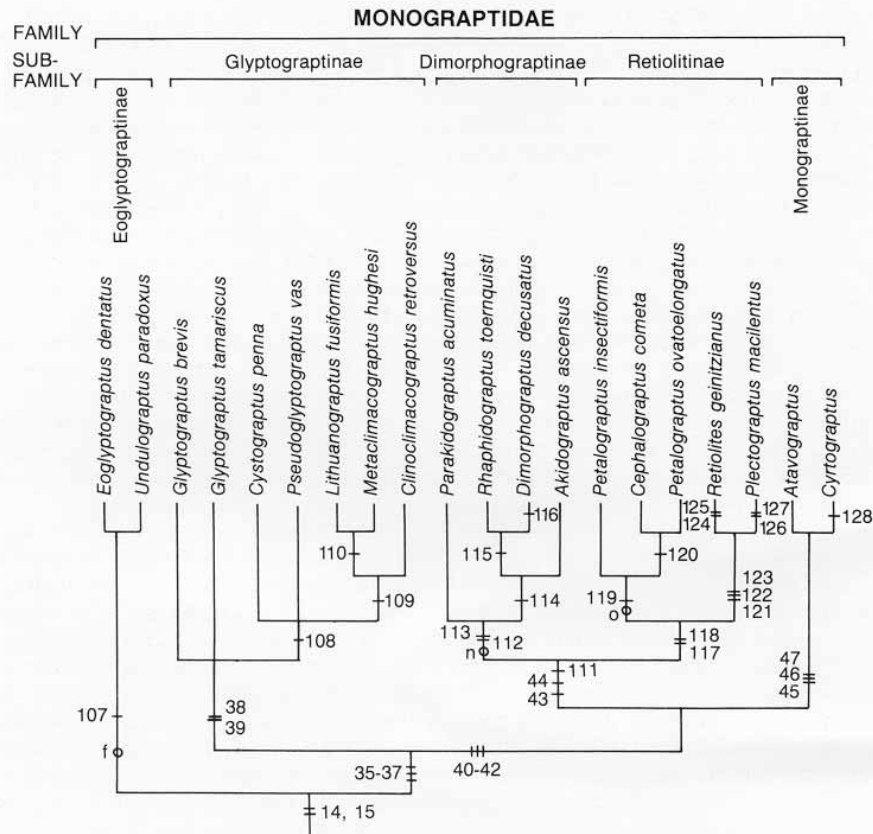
FAMILY
MONOGRAPTIDAE
SUB-FAMILY
Eoglyptograptinae
Glyptograptinae
Dimorphograptinae
Retiolitinae
Monograptinae

Eoglyptograptus dentatus
Undulograptus paradoxus
Glyptograptus brevis
Glyptograptus tamariscus
Cystograptus penna
Pseudoglyptograptus vas
Lithuanograptus fusiformis
Metaclimacograptus hughesi
Clinoclimacograptus retroversus
Parakidograptus acuminatus
Rhaphidograptus toernquisti
Dimorphograptus decusatus
Akidograptus ascensus
Petalograptus insectiformis
Cephalograptus cometa
Petalograptus ovatoelongatus
Retiolites geinitzianus
Plectograptus macilentus
Atavograptus
Cyrtograptus

116
125
124
127
126
128
110
115
120
123
122
121
109
114
119
o
113
112
n
118
117
108
111
44
43
47
46
45
107
38
39
f
35-37
40-42
14, 15